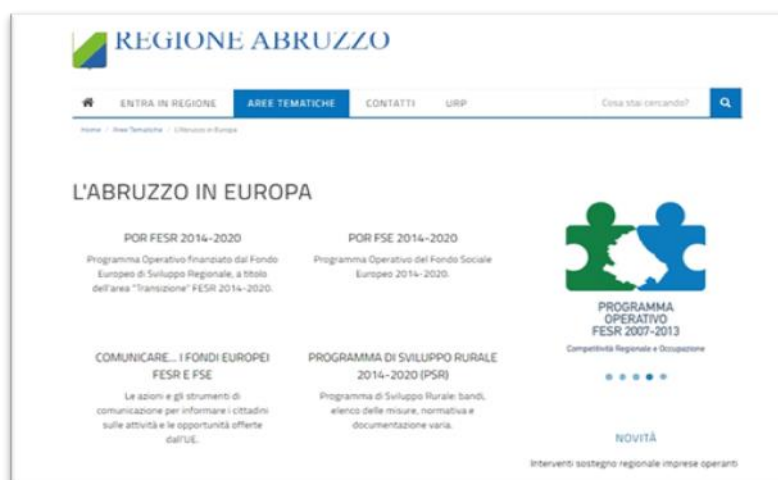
REGIONE ABRUZZO

ENTRA IN REGIONE AREE TEMATICHE CONTATTI URP Cosa stai cercando?

Home / Aree Tematiche / L'Abruzzo in Europa

L'ABRUZZO IN EUROPA

POR FESR 2014-2020

Programma Operativo finanziato dal Fondo Europeo di Sviluppo Regionale, a titolo dell'area "Transizione" FESR 2014-2020.

POR FSE 2014-2020

Programma Operativo del Fondo Sociale Europeo 2014-2020.

COMUNICARE... I FONDI EUROPEI FESR E FSE

Le azioni e gli strumenti di comunicazione per informare i cittadini sulle attività e le opportunità offerte dall'UE.

PROGRAMMA DI SVILUPPO RURALE 2014-2020 (PSR)

Programma di Sviluppo Rurale: bandi, elenco delle misure, normativa e documentazione varia.

PROGRAMMA OPERATIVO FESR 2007-2013

Competitività Regionale e Occupazione

NOVITÀ

Interventi sostegno regionale imprese operanti